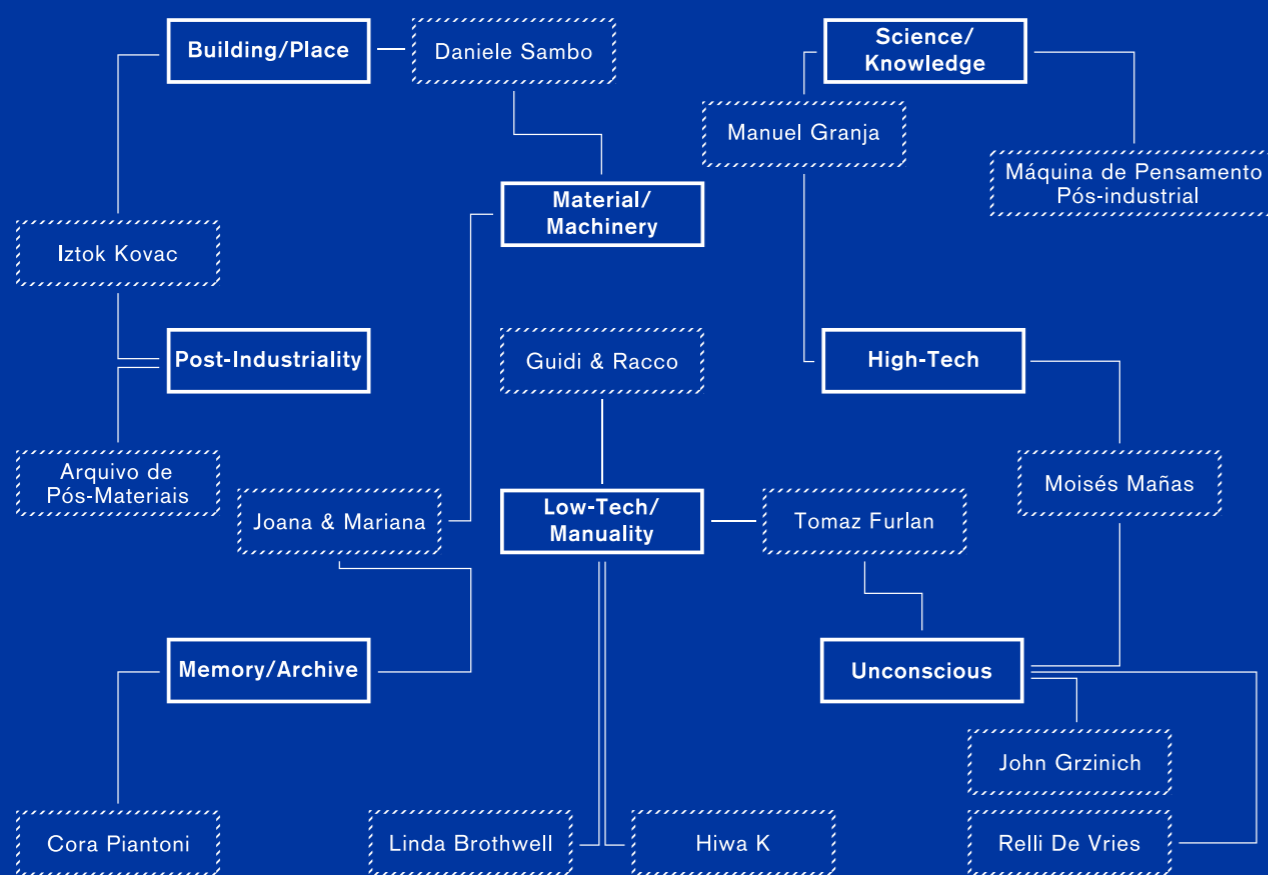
Building/Place

Daniele Sambo

Science/ Knowledge

Manuel Granja

Máquina de Pensamento Pós-industrial

Material/ Machinery

Iztok Kovac

Post-Industriality

Guidi & Racco

High-Tech

Arquivo de Pós-Materiais

Joana & Mariana

Low-Tech/ Manuality

Tomaz Furlan

Moisés Mañas

Memory/Archive

Unconscious

John Grzinich

Cora Piantoni

Linda Brothwell

Hiwa K

Relli De Vries